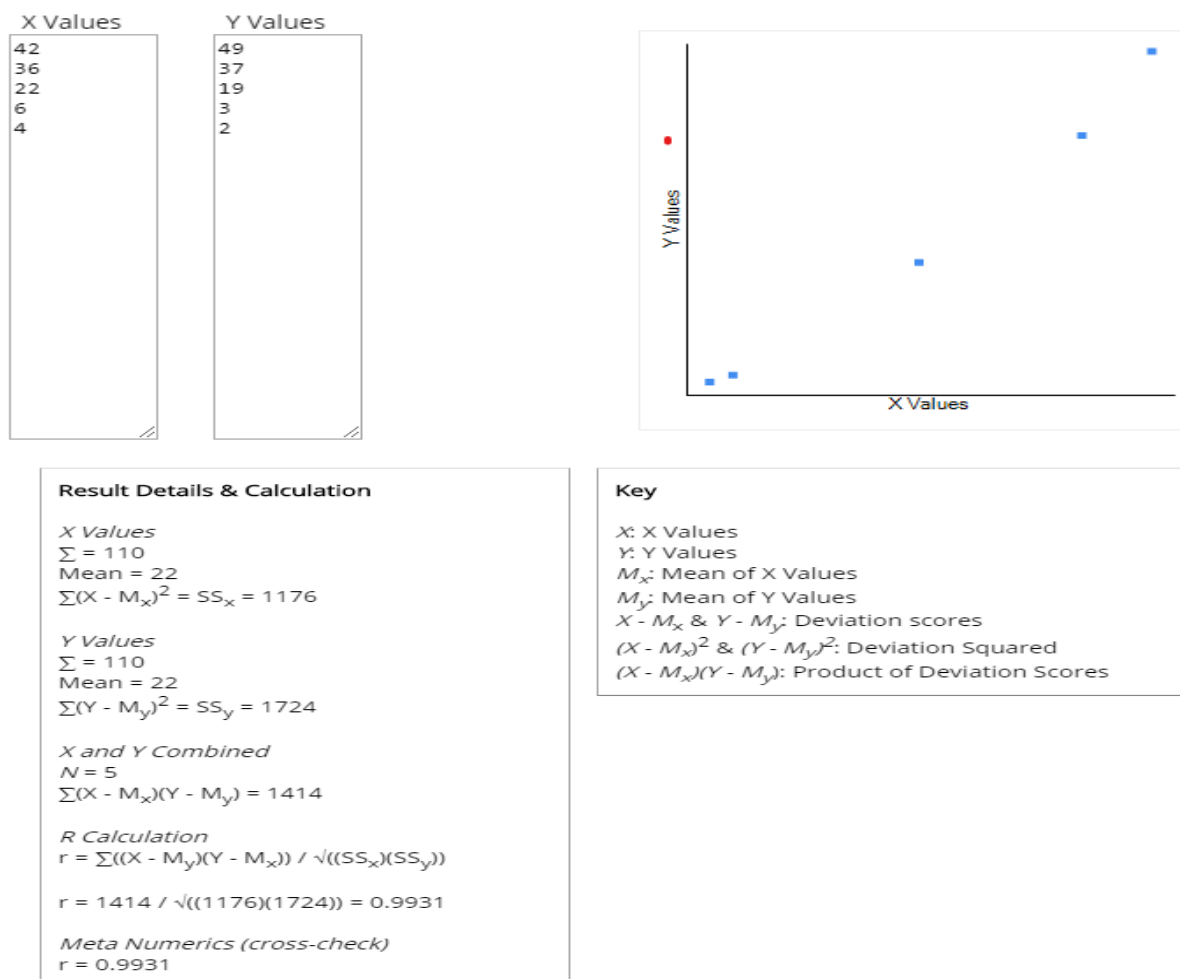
X Values
42
36
22
6
4

Y Values
49
37
19
3
2

Y Values

X Values

Result Details & Calculation

X Values
$\sum = 110$
Mean = 22
$\sum(X - M_x)^2 = SS_x = 1176$

Y Values
$\sum = 110$
Mean = 22
$\sum(Y - M_y)^2 = SS_y = 1724$

X and Y Combined
N = 5
$\sum(X - M_x)(Y - M_y) = 1414$

R Calculation
$r = \sum((X - M_y)(Y - M_x)) / \sqrt{((SS_x)(SS_y))}$

$r = 1414 / \sqrt{((1176)(1724))} = 0.9931$

Meta Numerics (cross-check)
r = 0.9931

Key

X: X Values
Y: Y Values
$M_x$: Mean of X Values
$M_y$: Mean of Y Values
$X - M_x$ & $Y - M_y$: Deviation scores
$(X - M_x)^2$ & $(Y - M_y)^2$: Deviation Squared
$(X - M_x)(Y - M_y)$: Product of Deviation Scores